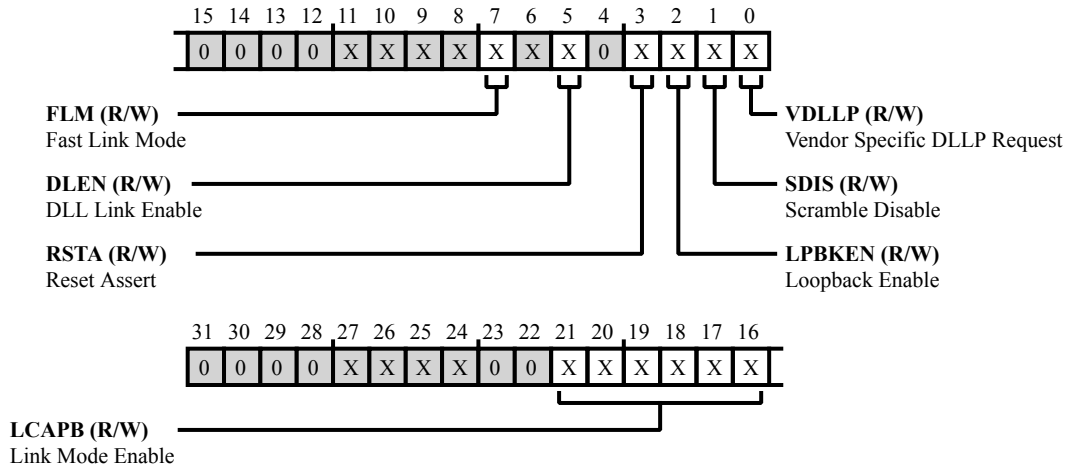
15 14 13 12 11 10 9 8 7 6 5 4 3 2 1 0

| 0 | 0 | 0 | 0 | X | X | X | X | X | X | X | 0 | X | X | X | X |
|---|---|---|---|---|---|---|---|---|---|---|---|---|---|---|---|

**FLM (R/W)**
Fast Link Mode

**DLEN (R/W)**
DLL Link Enable

**RSTA (R/W)**
Reset Assert

**VDLLP (R/W)**
Vendor Specific DLLP Request

**SDIS (R/W)**
Scramble Disable

**LPBKEN (R/W)**
Loopback Enable

31 30 29 28 27 26 25 24 23 22 21 20 19 18 17 16

| 0 | 0 | 0 | 0 | X | X | X | X | 0 | 0 | X | X | X | X | X | X |
|---|---|---|---|---|---|---|---|---|---|---|---|---|---|---|---|

**LCAPB (R/W)**
Link Mode Enable